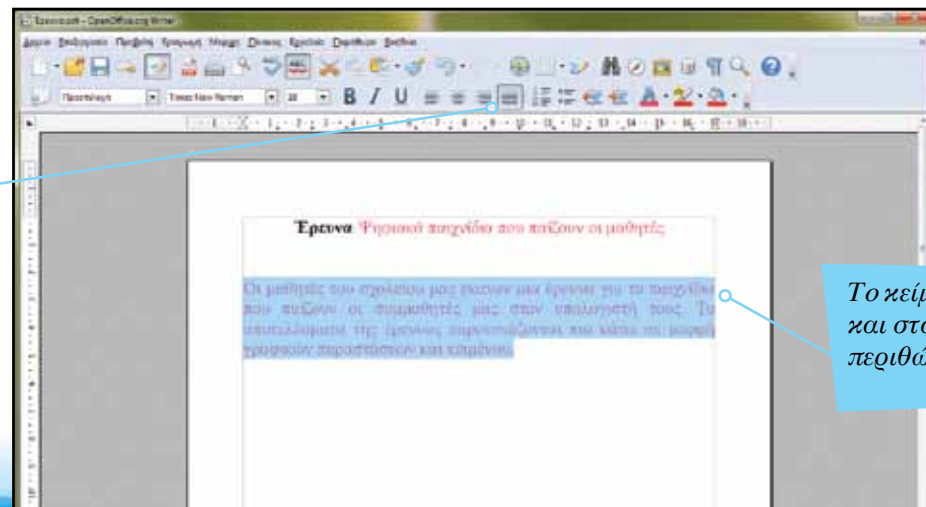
Έρευνα: Ψηφιακά παιχνίδια που παίζουν οι μαθητές

Οι μαθητές του σχολείου μας έκαναν μια έρευνα για τα παιχνίδια που παίζουν οι συμμαθητές μας στον υπολογιστή τους. Τα αποτελέσματα της έρευνας παρουσιάζονται πιο κάτω σε μορφή γραφικών παραστάσεων και κειμένου.

Το κείμ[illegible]
και στο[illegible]
περιθώ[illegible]